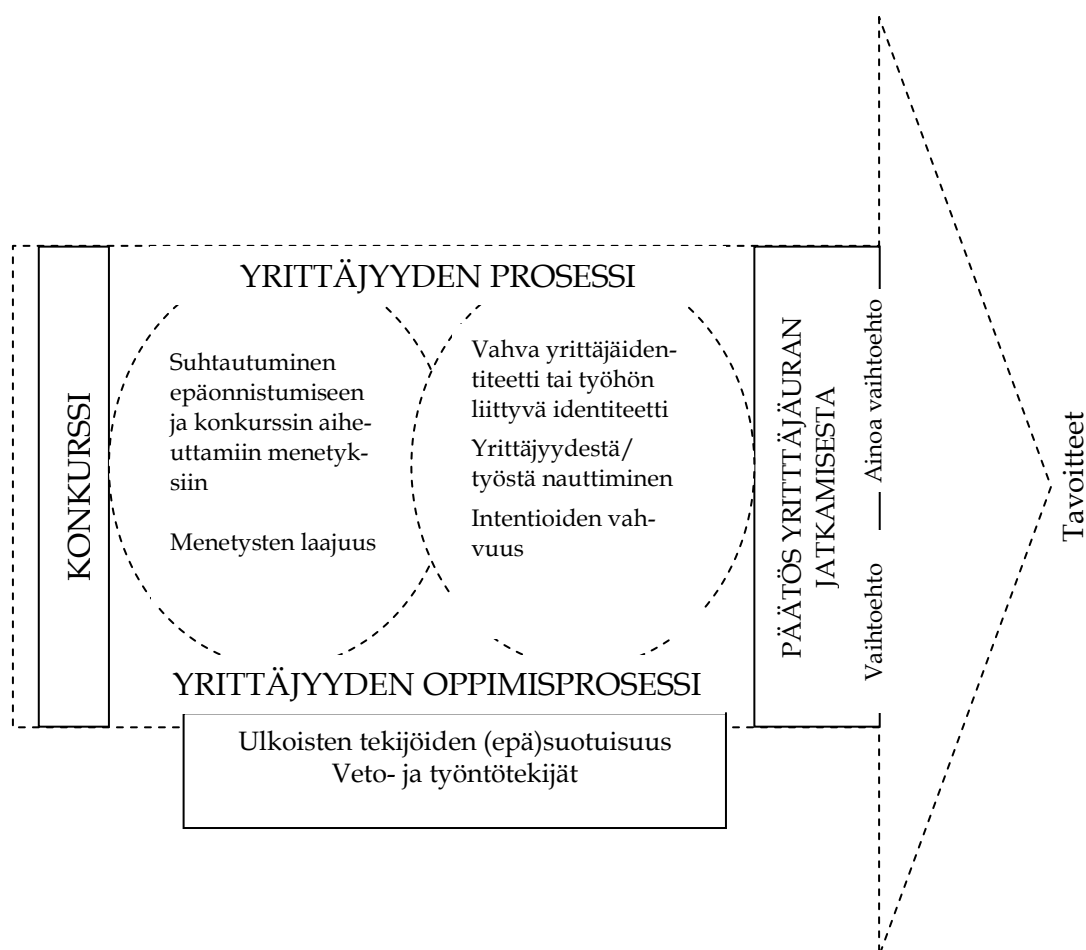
YRITTÄJYYDEN PROSESSI

KONKURSSI

Suhtautuminen epäonnistumiseen ja konkurssin aiheuttamiin menetyksiin

Menetysten laajuus

Vahva yrittäjäidentiteetti tai työhön liittyvä identiteetti

Yrittäjyydestä/ työstä nauttiminen

Intentioiden vahvuus

YRITTÄJYYDEN OPPIMISPROSESSI

Ulkoisten tekijöiden (epä)suotuisuus
Veto- ja työntötekijät

PÄÄTÖS YRITTÄJÄURAN JATKAMISESTA

Vaihtoehto

Ainoa vaihtoehto

Tavoitteet